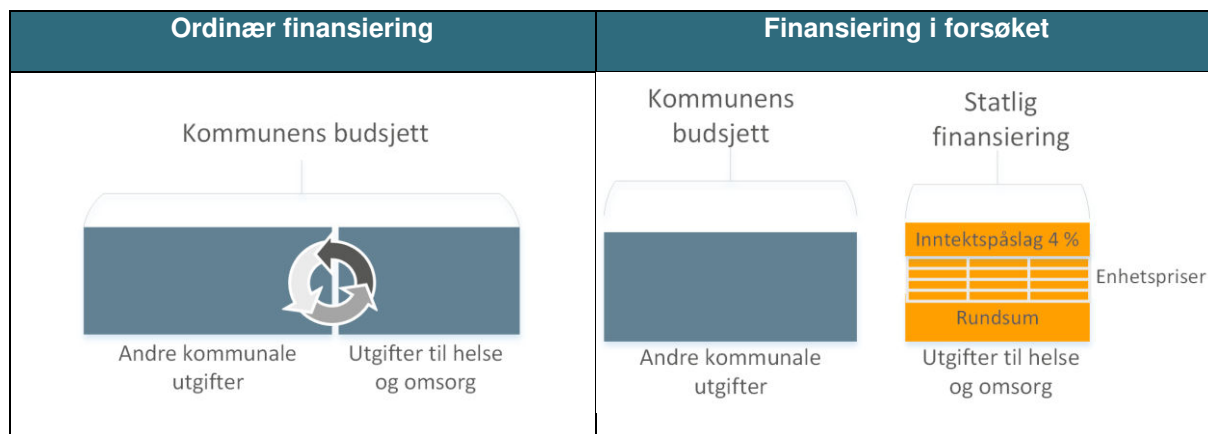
| Ordinær finansiering | Finansiering i forsøket |
|---|---|
| Kommunens budsjett<br>Andre kommunale utgifter<br>Utgifter til helse og omsorg | Kommunens budsjett<br>Statlig finansiering<br>Inntektspåslag 4 %<br>Enhetspriser<br>Rundsum<br>Andre kommunale utgifter<br>Utgifter til helse og omsorg |